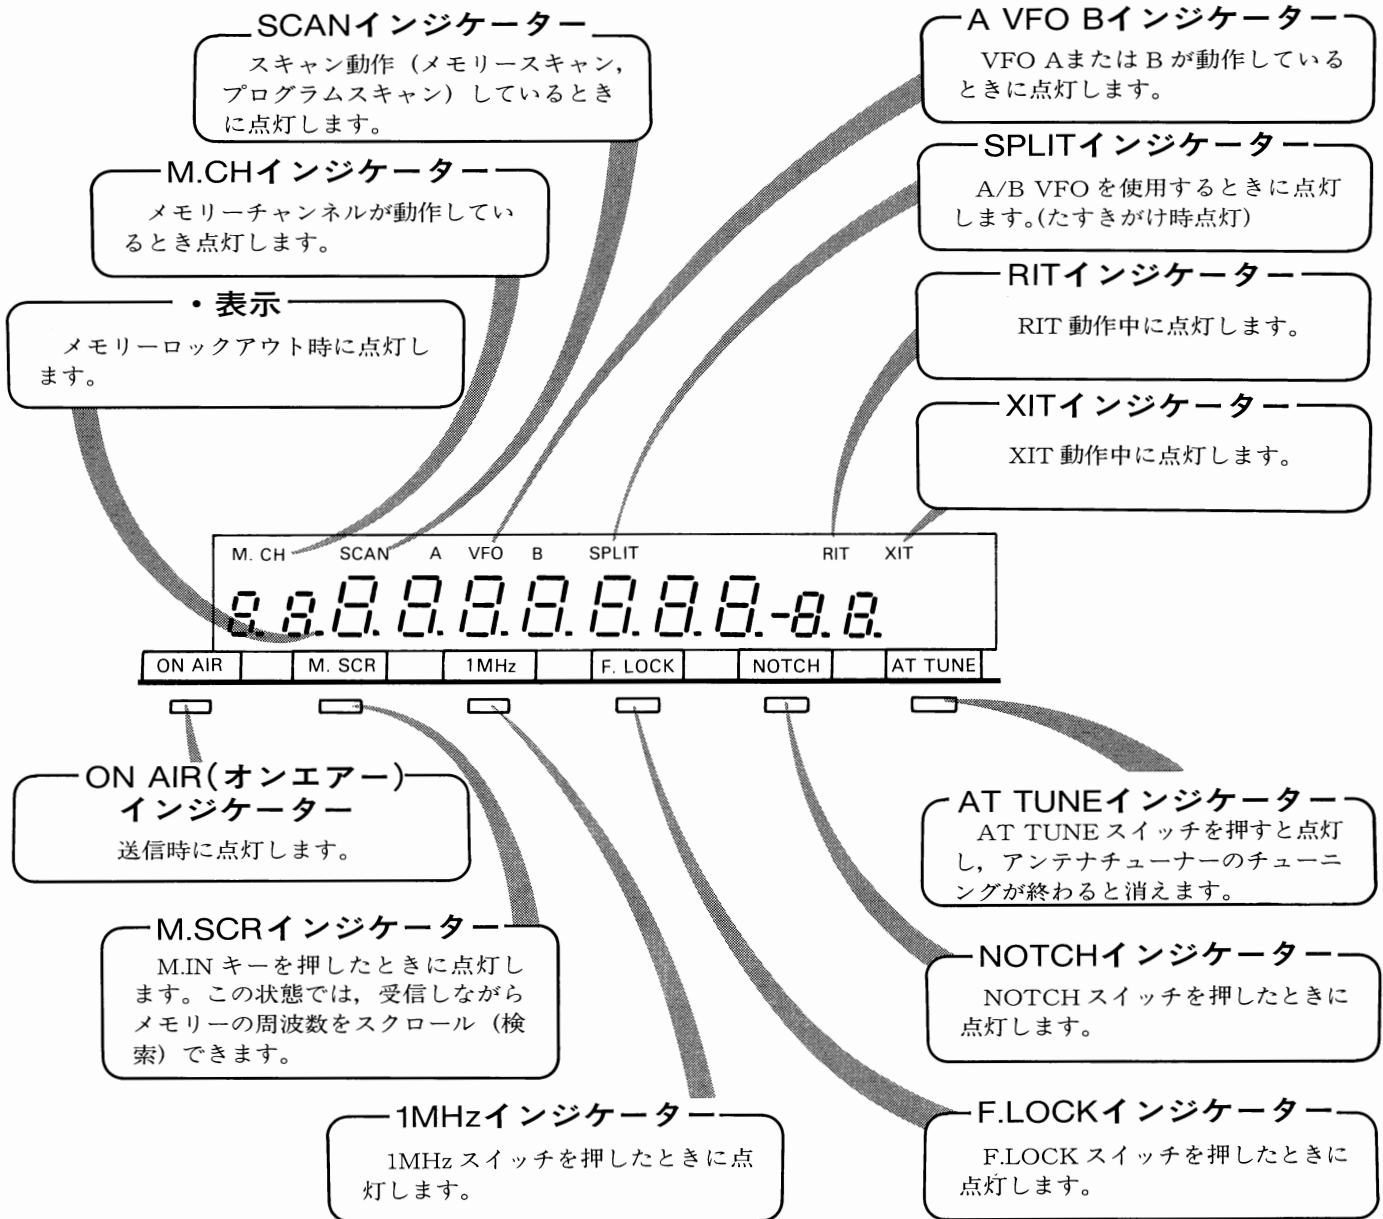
SCANインジケーター
スキャン動作（メモリースキャン，プログラムスキャン）しているときに点灯します。

M.CHインジケーター
メモリーチャンネルが動作しているとき点灯します。

・表示
メモリーロックアウト時に点灯します。

A VFO Bインジケーター
VFO AまたはBが動作しているときに点灯します。

SPLITインジケーター
A/B VFOを使用するときに点灯します。(たすきがけ時点灯)

RITインジケーター
RIT動作中に点灯します。

XITインジケーター
XIT動作中に点灯します。

M. CH SCAN A VFO B SPLIT RIT XIT

ON AIR | M. SCR | 1MHz | F. LOCK | NOTCH | AT TUNE

ON AIR(オンエアー)インジケーター
送信時に点灯します。

M.SCRインジケーター
M.INキーを押したときに点灯します。この状態では，受信しながらメモリーの周波数をスクロール（検索）できます。

1MHzインジケーター
1MHzスイッチを押したときに点灯します。

AT TUNEインジケーター
AT TUNEスイッチを押すと点灯し，アンテナチューナーのチューニングが終わると消えます。

NOTCHインジケーター
NOTCHスイッチを押したときに点灯します。

F.LOCKインジケーター
F.LOCKスイッチを押したときに点灯します。